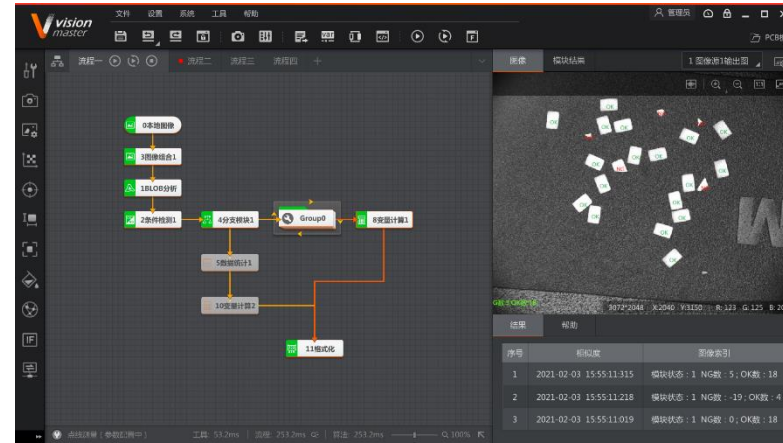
vision master

文件 设置 系统 工具 帮助

管理员

PCB

流程一 流程二 流程三 流程四 +

0本地图像

3图像组合1

1BLOB分析

2条件检测1

4分支模块1

Group0

8变量计算1

5数据统计1

10变量计算2

11格式化

图像 模块结果

1 图像源1输出图

3073*2048 X:2040 Y:3150 R:123 G:125 B:2

结果 帮助

| 序号 | 相似度 | 图像索引 |
|---|---|---|
| 1 | 2021-02-03 15:55:11:315 | 模块状态：1 NG数：5；OK数：18 |
| 2 | 2021-02-03 15:55:11:218 | 模块状态：1 NG数：-19；OK数：4 |
| 3 | 2021-02-03 15:55:11:019 | 模块状态：1 NG数：0；OK数：18 |

工具: 53.2ms 流程: 253.2ms 总流: 253.2ms 300%